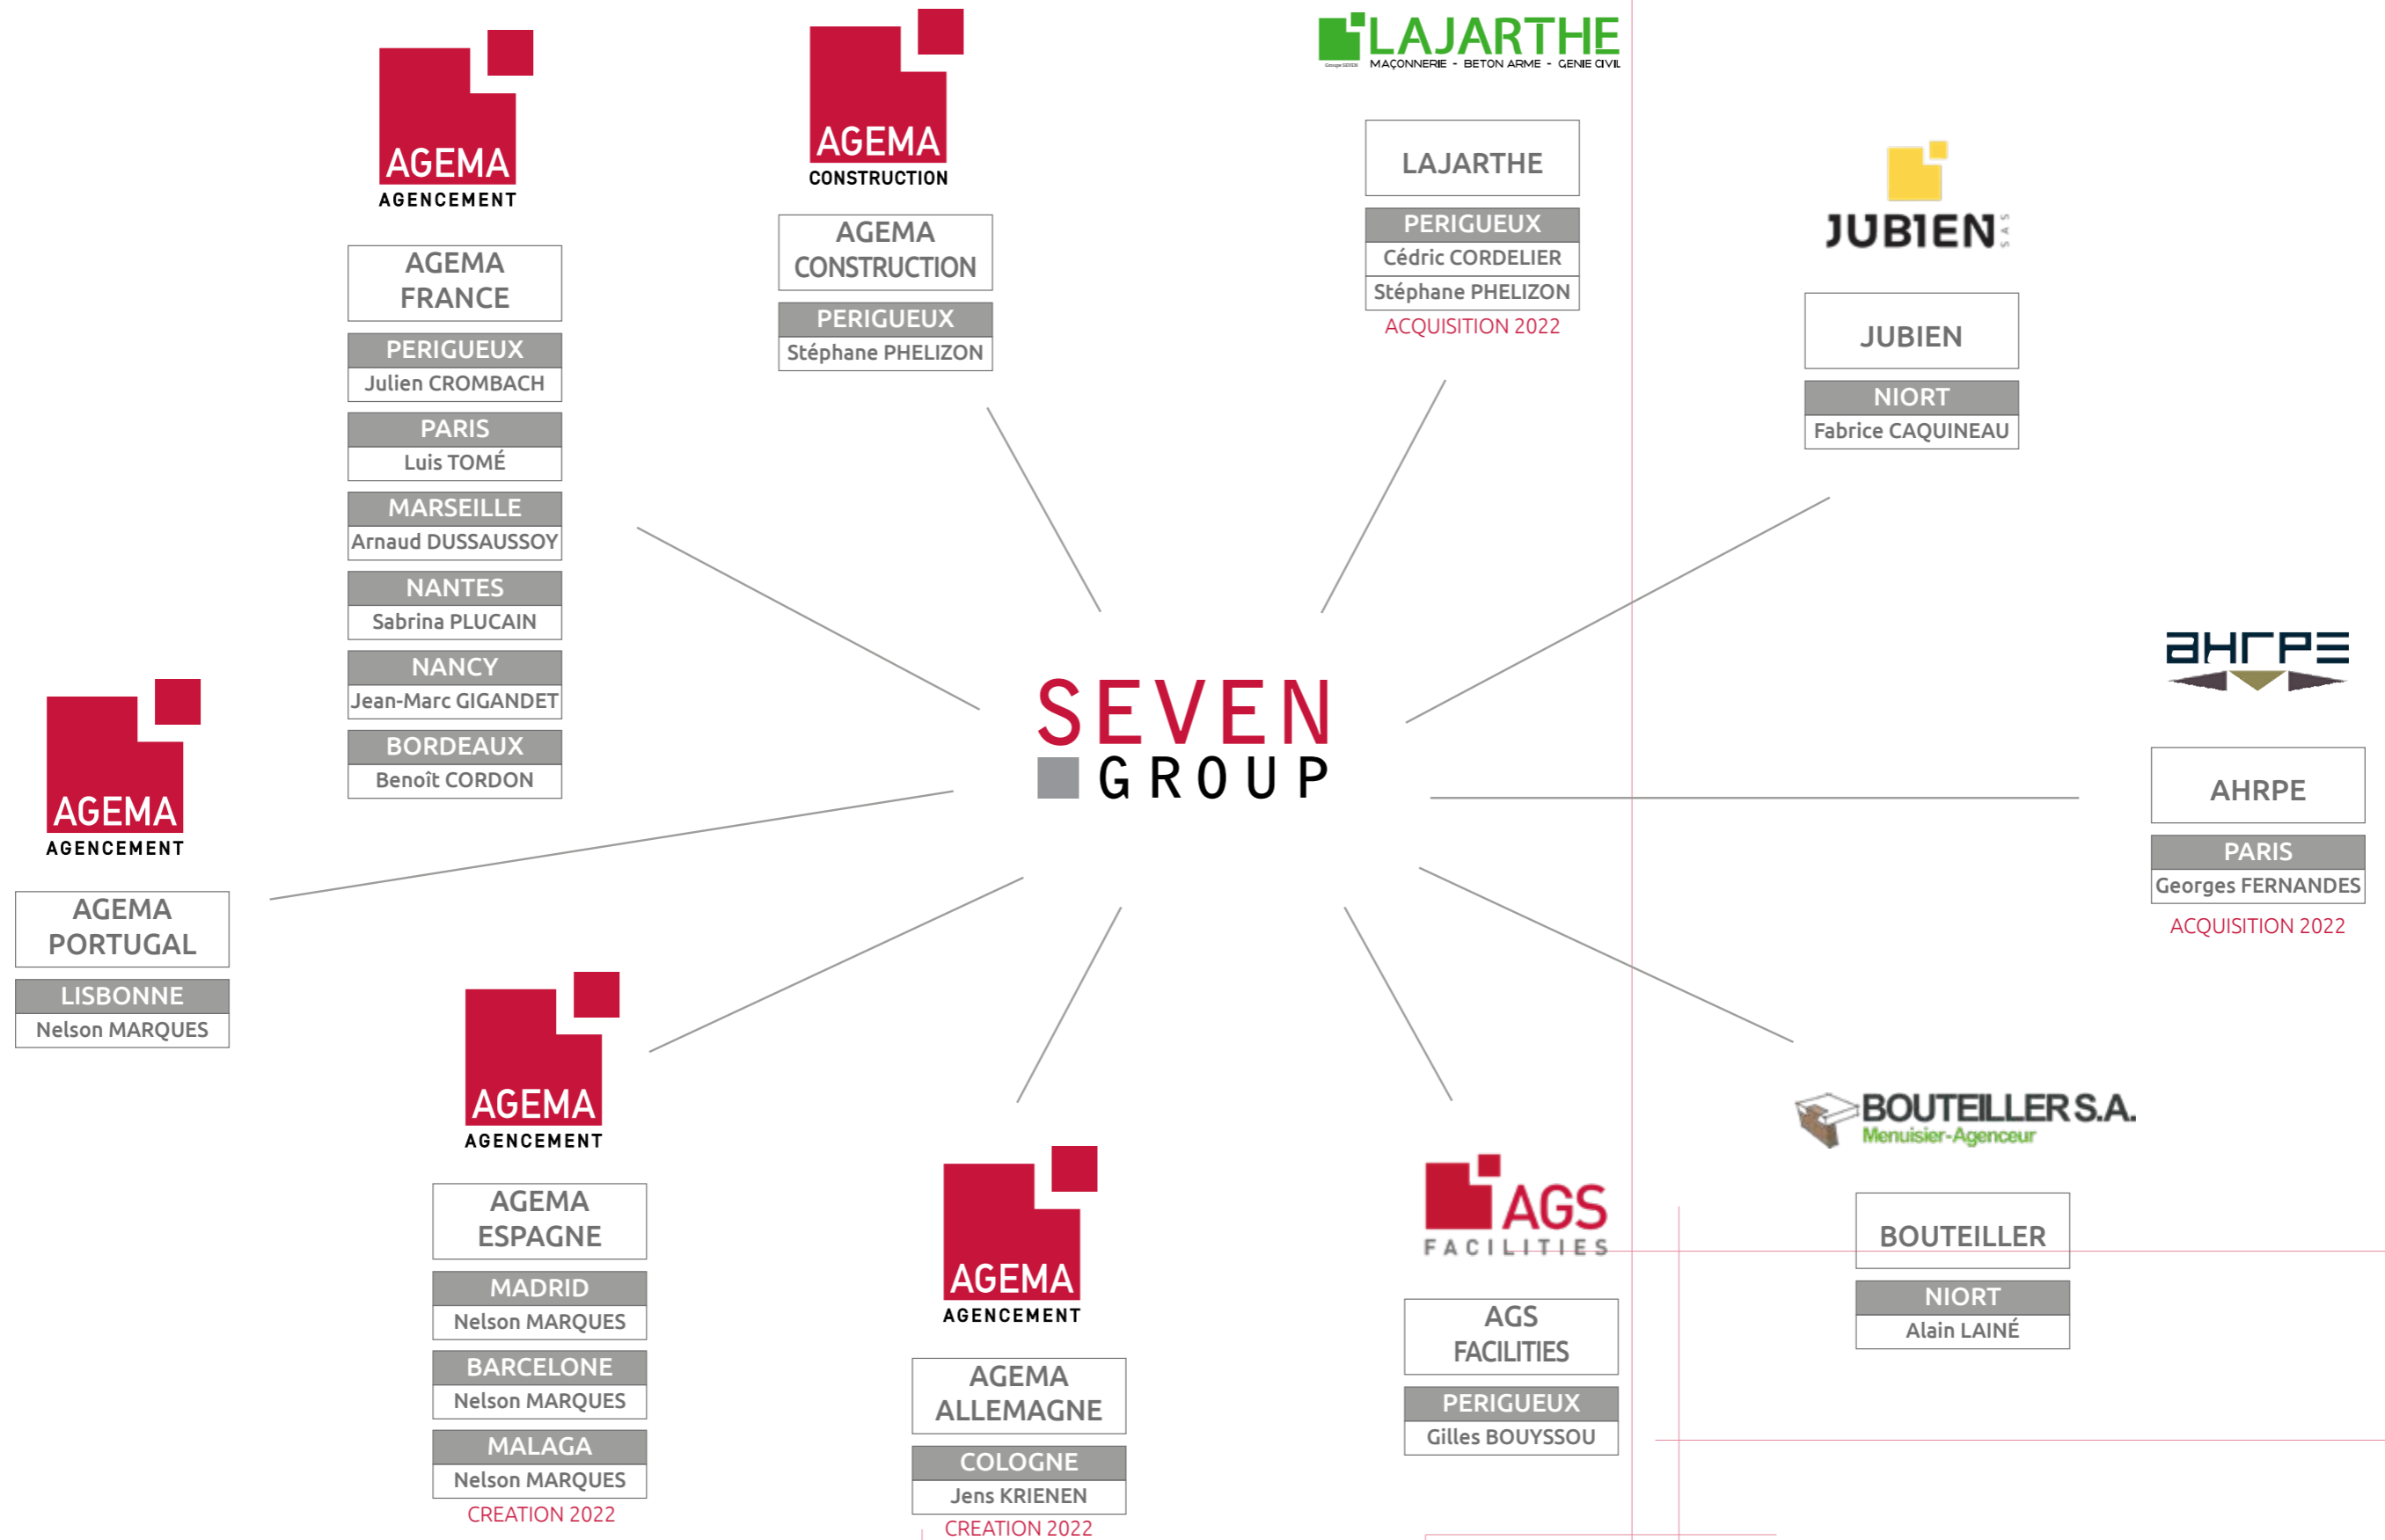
SEVEN GROUP

AGEMA AGENCEMENT

AGEMA FRANCE

PERIGUEUX
Julien CROMBACH

PARIS
Luis TOMÉ

MARSEILLE
Arnaud DUSSAUSSOY

NANTES
Sabrina PLUCAIN

NANCY
Jean-Marc GIGANDET

BORDEAUX
Benoît CORDON

AGEMA CONSTRUCTION

AGEMA CONSTRUCTION

PERIGUEUX
Stéphane PHELIZON

LAJARTHE
MAÇONNERIE - BETON ARME - GENIE CIVIL

LAJARTHE

PERIGUEUX
Cédric CORDELIER
Stéphane PHELIZON
ACQUISITION 2022

JUBIEN SAS

JUBIEN

NIORT
Fabrice CAQUINEAU

AHRPE

AHRPE

PARIS
Georges FERNANDES
ACQUISITION 2022

AGEMA AGENCEMENT

AGEMA PORTUGAL

LISBONNE
Nelson MARQUES

AGEMA AGENCEMENT

AGEMA ESPAGNE

MADRID
Nelson MARQUES

BARCELONE
Nelson MARQUES

MALAGA
Nelson MARQUES
CREATION 2022

AGEMA AGENCEMENT

AGEMA ALLEMAGNE

COLOGNE
Jens KRIENEN
CREATION 2022

AGS FACILITIES

AGS FACILITIES

PERIGUEUX
Gilles BOUYSSOU

BOUTEILLER S.A.
Menuisier-Agenceur

BOUTEILLER

NIORT
Alain LAINÉ